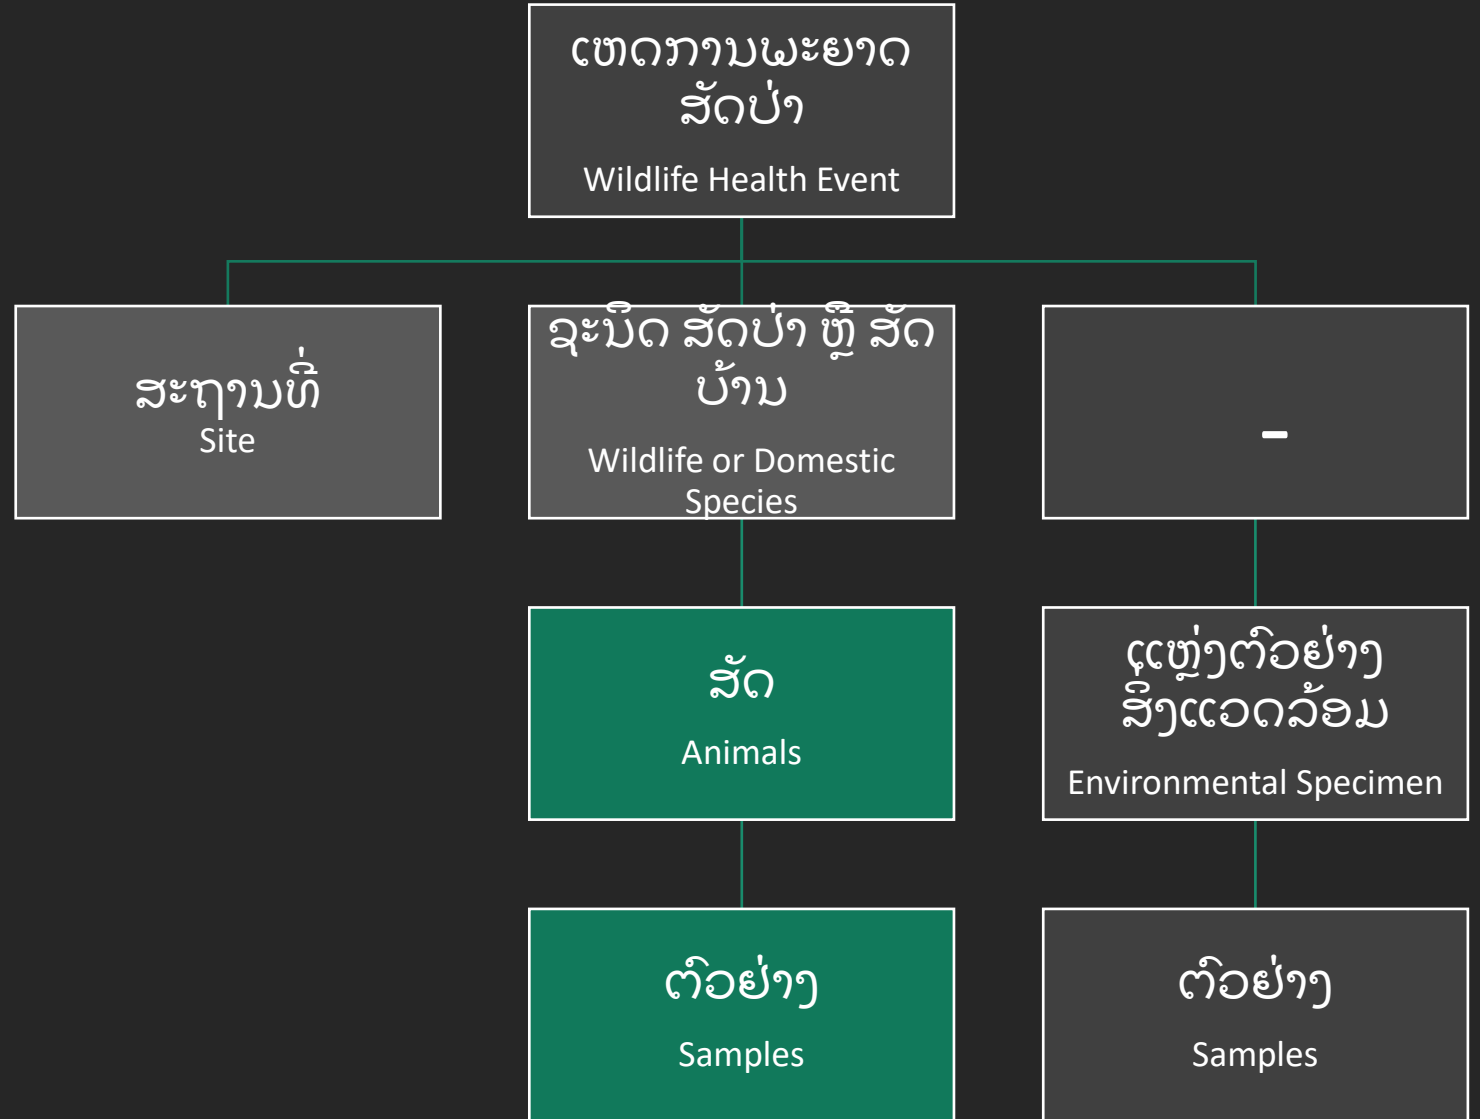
ເຫດການພະຍາດສັດປ່າ

Wildlife Health Event

ສະຖານທີ່
Site

ຊະນິດ ສັດປ່າ ຫຼື ສັດບ້ານ

Wildlife or Domestic Species

-

ສັດ

Animals

ແຫຼ່ງຕົວຢ່າງສິ່ງແວດລ້ອມ

Environmental Specimen

ຕົວຢ່າງ

Samples

ຕົວຢ່າງ

Samples